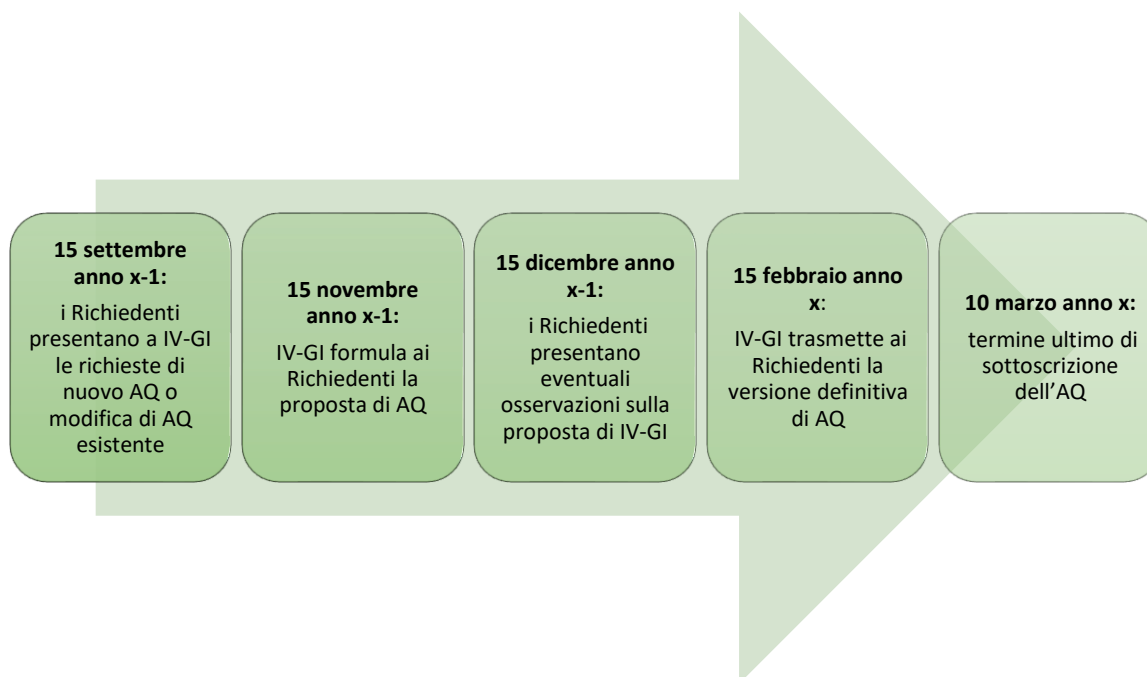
**15 settembre anno x-1:**
i Richiedenti presentano a IV-GI le richieste di nuovo AQ o modifica di AQ esistente

**15 novembre anno x-1:**
IV-GI formula ai Richiedenti la proposta di AQ

**15 dicembre anno x-1:**
i Richiedenti presentano eventuali osservazioni sulla proposta di IV-GI

**15 febbraio anno x**:
IV-GI trasmette ai Richiedenti la versione definitiva di AQ

**10 marzo anno x:**
termine ultimo di sottoscrizione dell'AQ